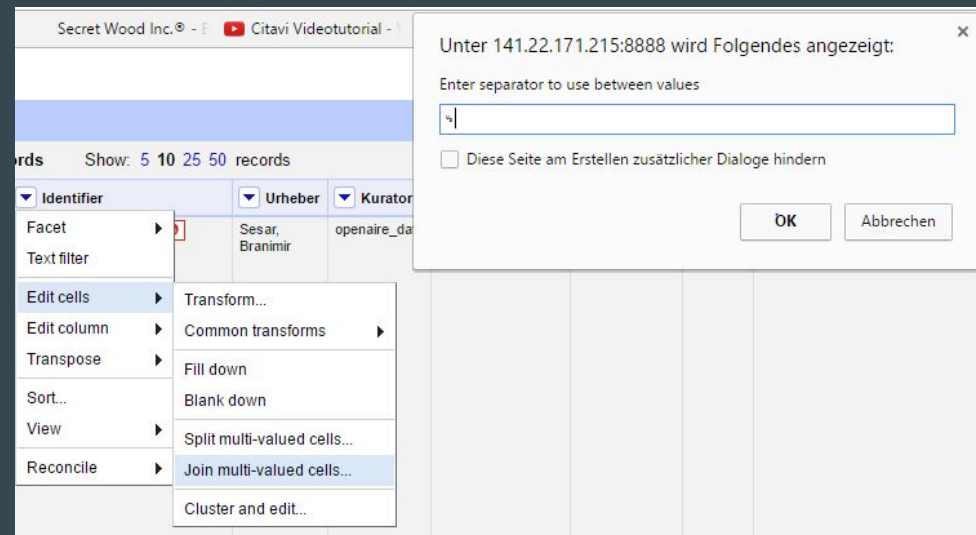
Secret Wood Inc.® - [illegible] Citavi Videotutorial - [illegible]

Unter 141.22.171.215:8888 wird Folgendes angezeigt:

Enter separator to use between values

␤

Diese Seite am Erstellen zusätzlicher Dialoge hindern

OK Abbrechen

×

rds Show: 5 10 25 50 records

Identifier | Urheber | Kurator

Sesar, Branimir

openaire_da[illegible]

Facet
Text filter
Edit cells
Edit column
Transpose
Sort...
View
Reconcile

Transform...
Common transforms
Fill down
Blank down
Split multi-valued cells...
Join multi-valued cells...
Cluster and edit...